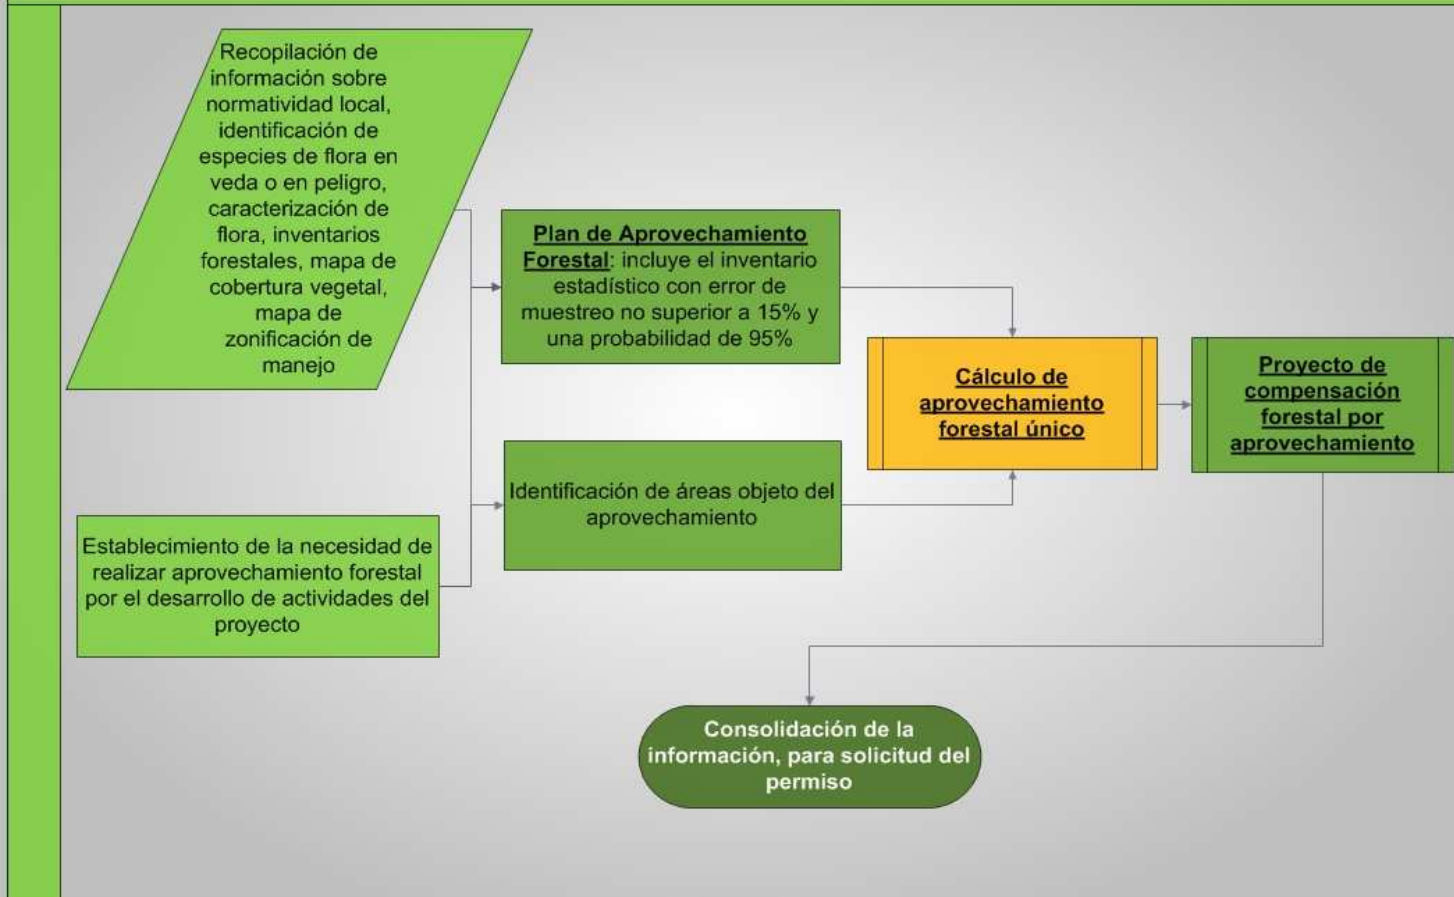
Recopilación de información sobre normatividad local, identificación de especies de flora en veda o en peligro, caracterización de flora, inventarios forestales, mapa de cobertura vegetal, mapa de zonificación de manejo

Establecimiento de la necesidad de realizar aprovechamiento forestal por el desarrollo de actividades del proyecto

Plan de Aprovechamiento Forestal: incluye el inventario estadístico con error de muestreo no superior a 15% y una probabilidad de 95%

Identificación de áreas objeto del aprovechamiento

Cálculo de aprovechamiento forestal único

Proyecto de compensación forestal por aprovechamiento

Consolidación de la información, para solicitud del permiso